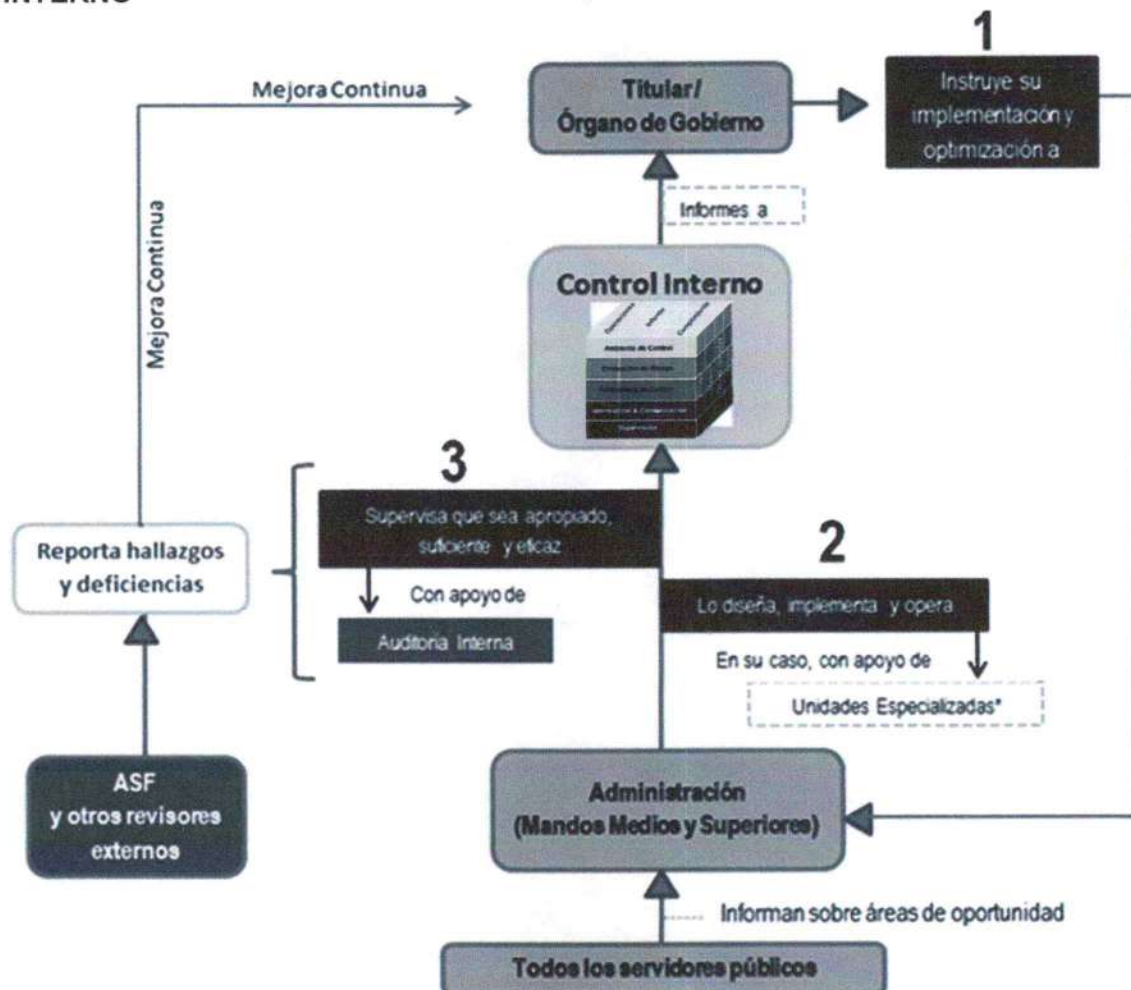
INTERNO

Mejora Continua

Titular/ Órgano de Gobierno

1

Instruye su implementación y optimización a

Informes a

Mejora Continua

Control Interno

3

Supervisa que sea apropiado, suficiente y eficaz

Reporta hallazgos y deficiencias

Con apoyo de

Auditoría Interna

2

Lo diseña, implementa y opera

En su caso, con apoyo de

Unidades Especializadas*

ASF y otros revisores externos

Administración (Mandos Medios y Superiores)

Informan sobre áreas de oportunidad

Todos los servidores públicos